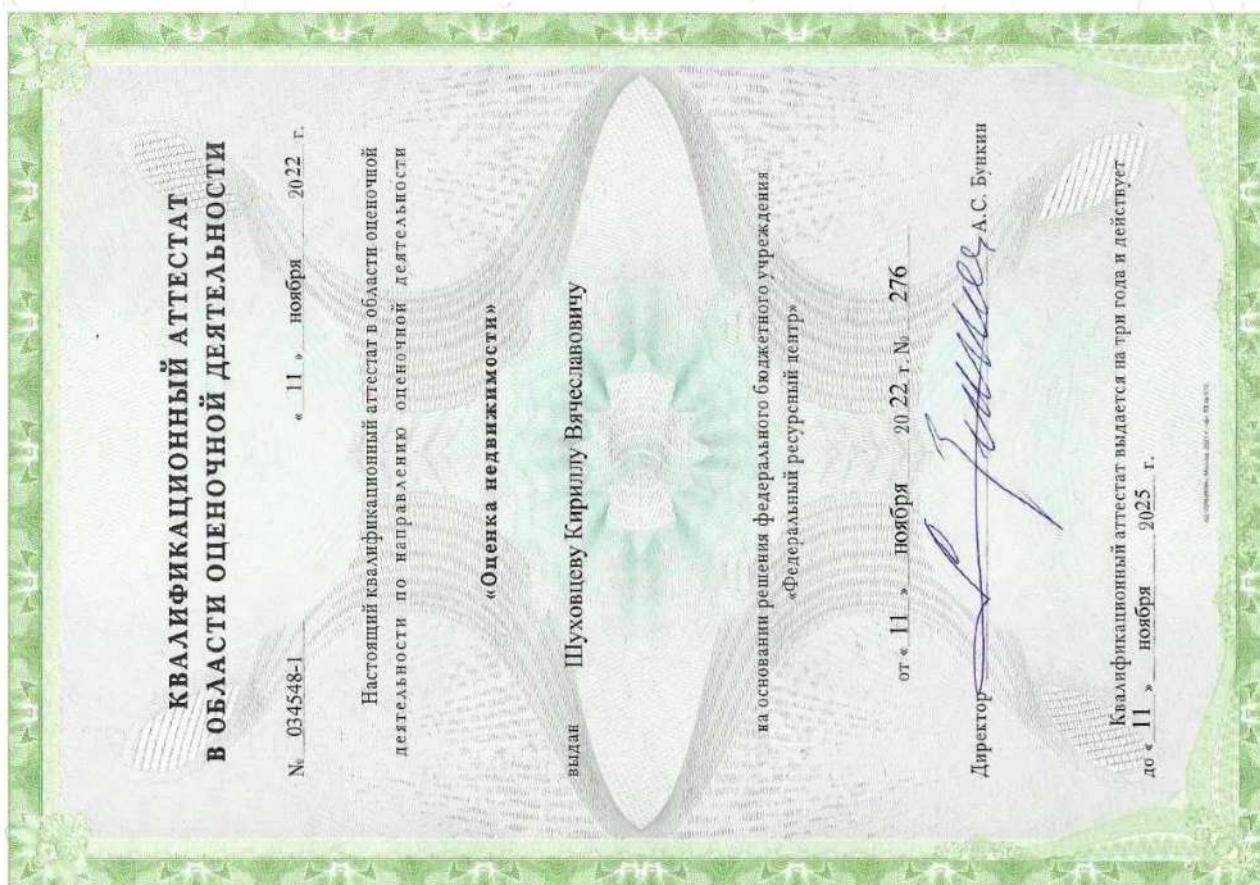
КВАЛИФИКАЦИОННЫЙ АТТЕСТАТ
В ОБЛАСТИ ОЦЕНОЧНОЙ ДЕЯТЕЛЬНОСТИ

№ 034548-1 « 11 » ноября 2022 г.

Настоящий квалификационный аттестат в области оценочной деятельности по направлению оценочной деятельности

«Оценка недвижимости»

выдан Шуховцеву Кириллу Вячеславовичу

на основании решения федерального бюджетного учреждения «Федеральный ресурсный центр»

от « 11 » ноября 20 22 г. № 276

Директор А.С. Бункин

Квалификационный аттестат выдается на три года и действует до « 11 » ноября 2025 г.

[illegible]